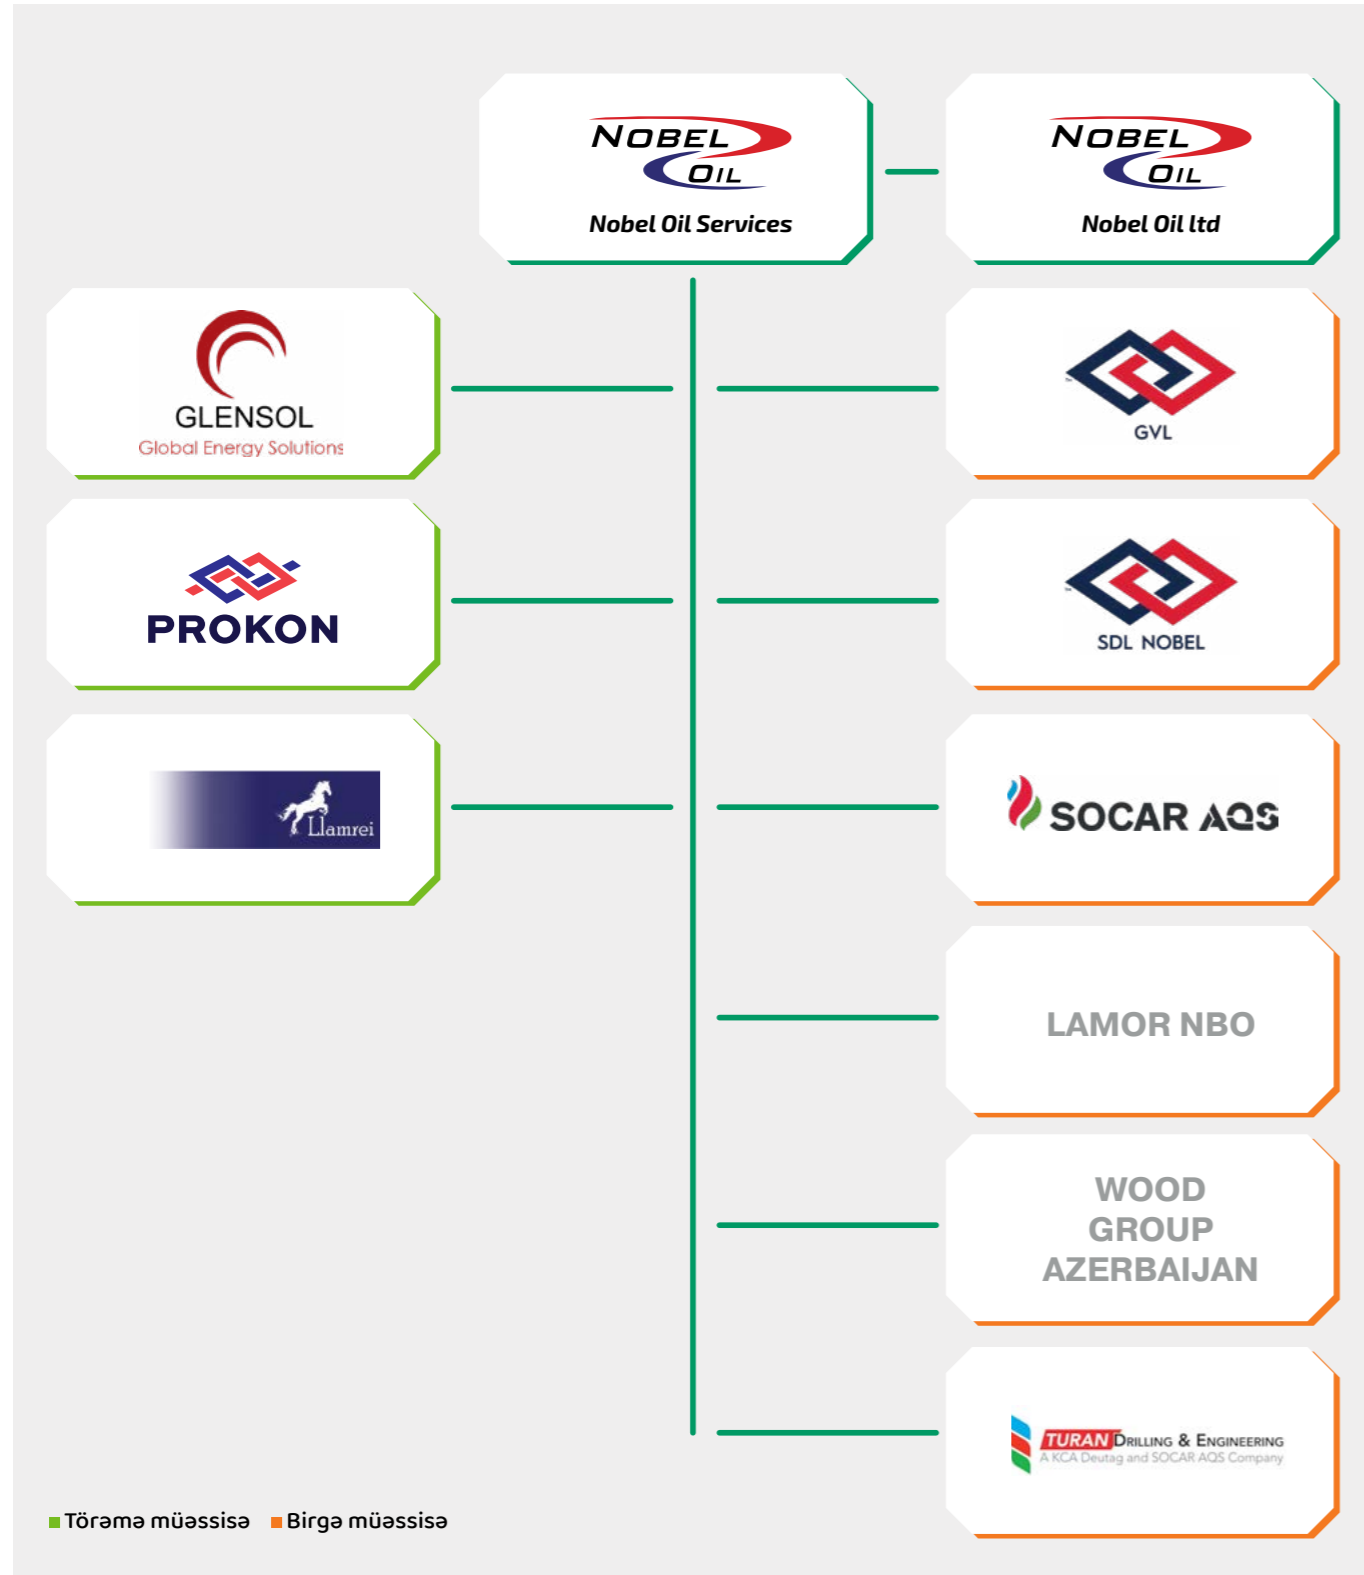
NOBEL OIL
Nobel Oil Services

NOBEL OIL
Nobel Oil ltd

GLENSOL
Global Energy Solutions

GVL

PROKON

SDL NOBEL

Llamrei

SOCAR AQS

LAMOR NBO

WOOD GROUP AZERBAIJAN

TURAN DRILLING & ENGINEERING
A KCA Deutag and SOCAR AQS Company

Törəmə müəssisə Birgə müəssisə